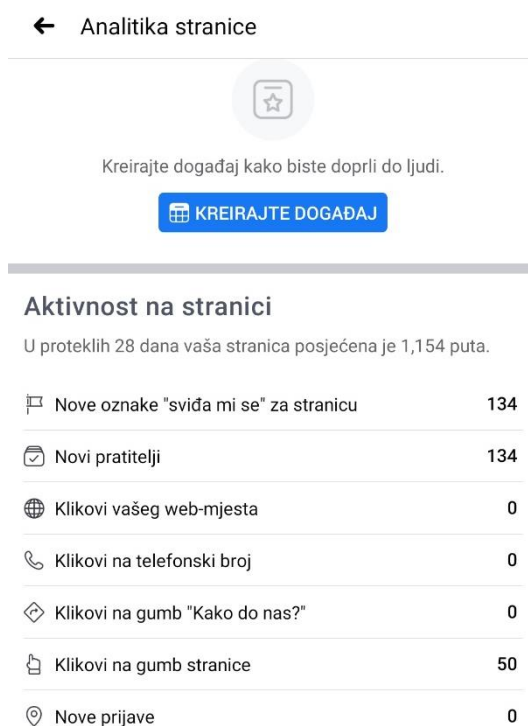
← Analitika stranice

Kreirajte događaj kako biste doprli do ljudi.

KREIRAJTE DOGAĐAJ

Aktivnost na stranici

U proteklih 28 dana vaša stranica posjećena je 1,154 puta.

| | |
|---|---|
| Nove oznake "sviđa mi se" za stranicu | 134 |
| Novi pratitelji | 134 |
| Klikovi vašeg web-mjesta | 0 |
| Klikovi na telefonski broj | 0 |
| Klikovi na gumb "Kako do nas?" | 0 |
| Klikovi na gumb stranice | 50 |
| Nove prijave | 0 |